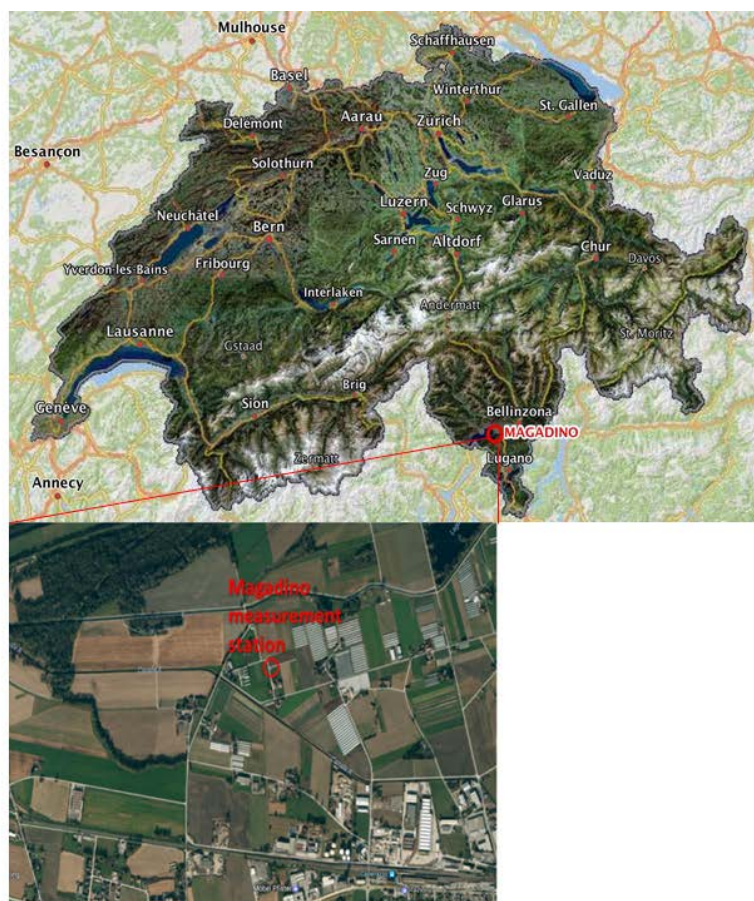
Mulhouse
Schaffhausen
Basel
Winterthur
St. Gallen
Delemont
Aarau
Zürich
Besançon
Solothurn
Zug
Vaduz
Luzern
Schwyz
Glarus
Neuchâtel
Bern
Sarnen
Altdorf
Chur
Davos
Yverdon-les-Bains
Fribourg
Interlaken
Andermatt
Lausanne
Gstaad
St. Moritz
Brig
Sion
Genève
Bellinzona
MAGADINO
Zermatt
Lugano
Annecy

Magadino measurement station

Mobel Pfister